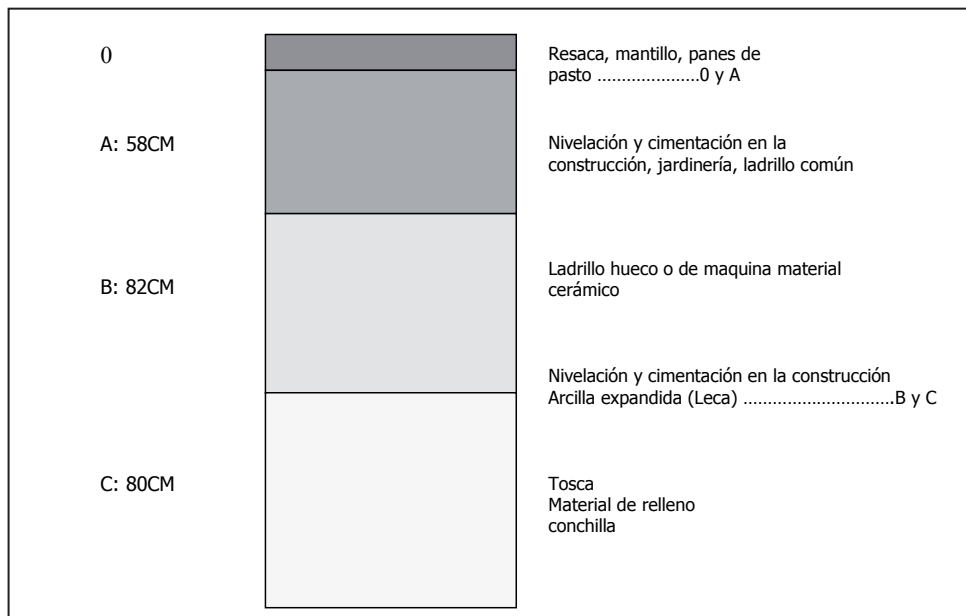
0

A: 58CM

B: 82CM

C: 80CM

Resaca, mantillo, panes de pasto …………………0 y A

Nivelación y cimentación en la construcción, jardinería, ladrillo común

Ladrillo hueco o de maquina material cerámico

Nivelación y cimentación en la construcción
Arcilla expandida (Leca) …………………………B y C

Tosca
Material de relleno
conchilla